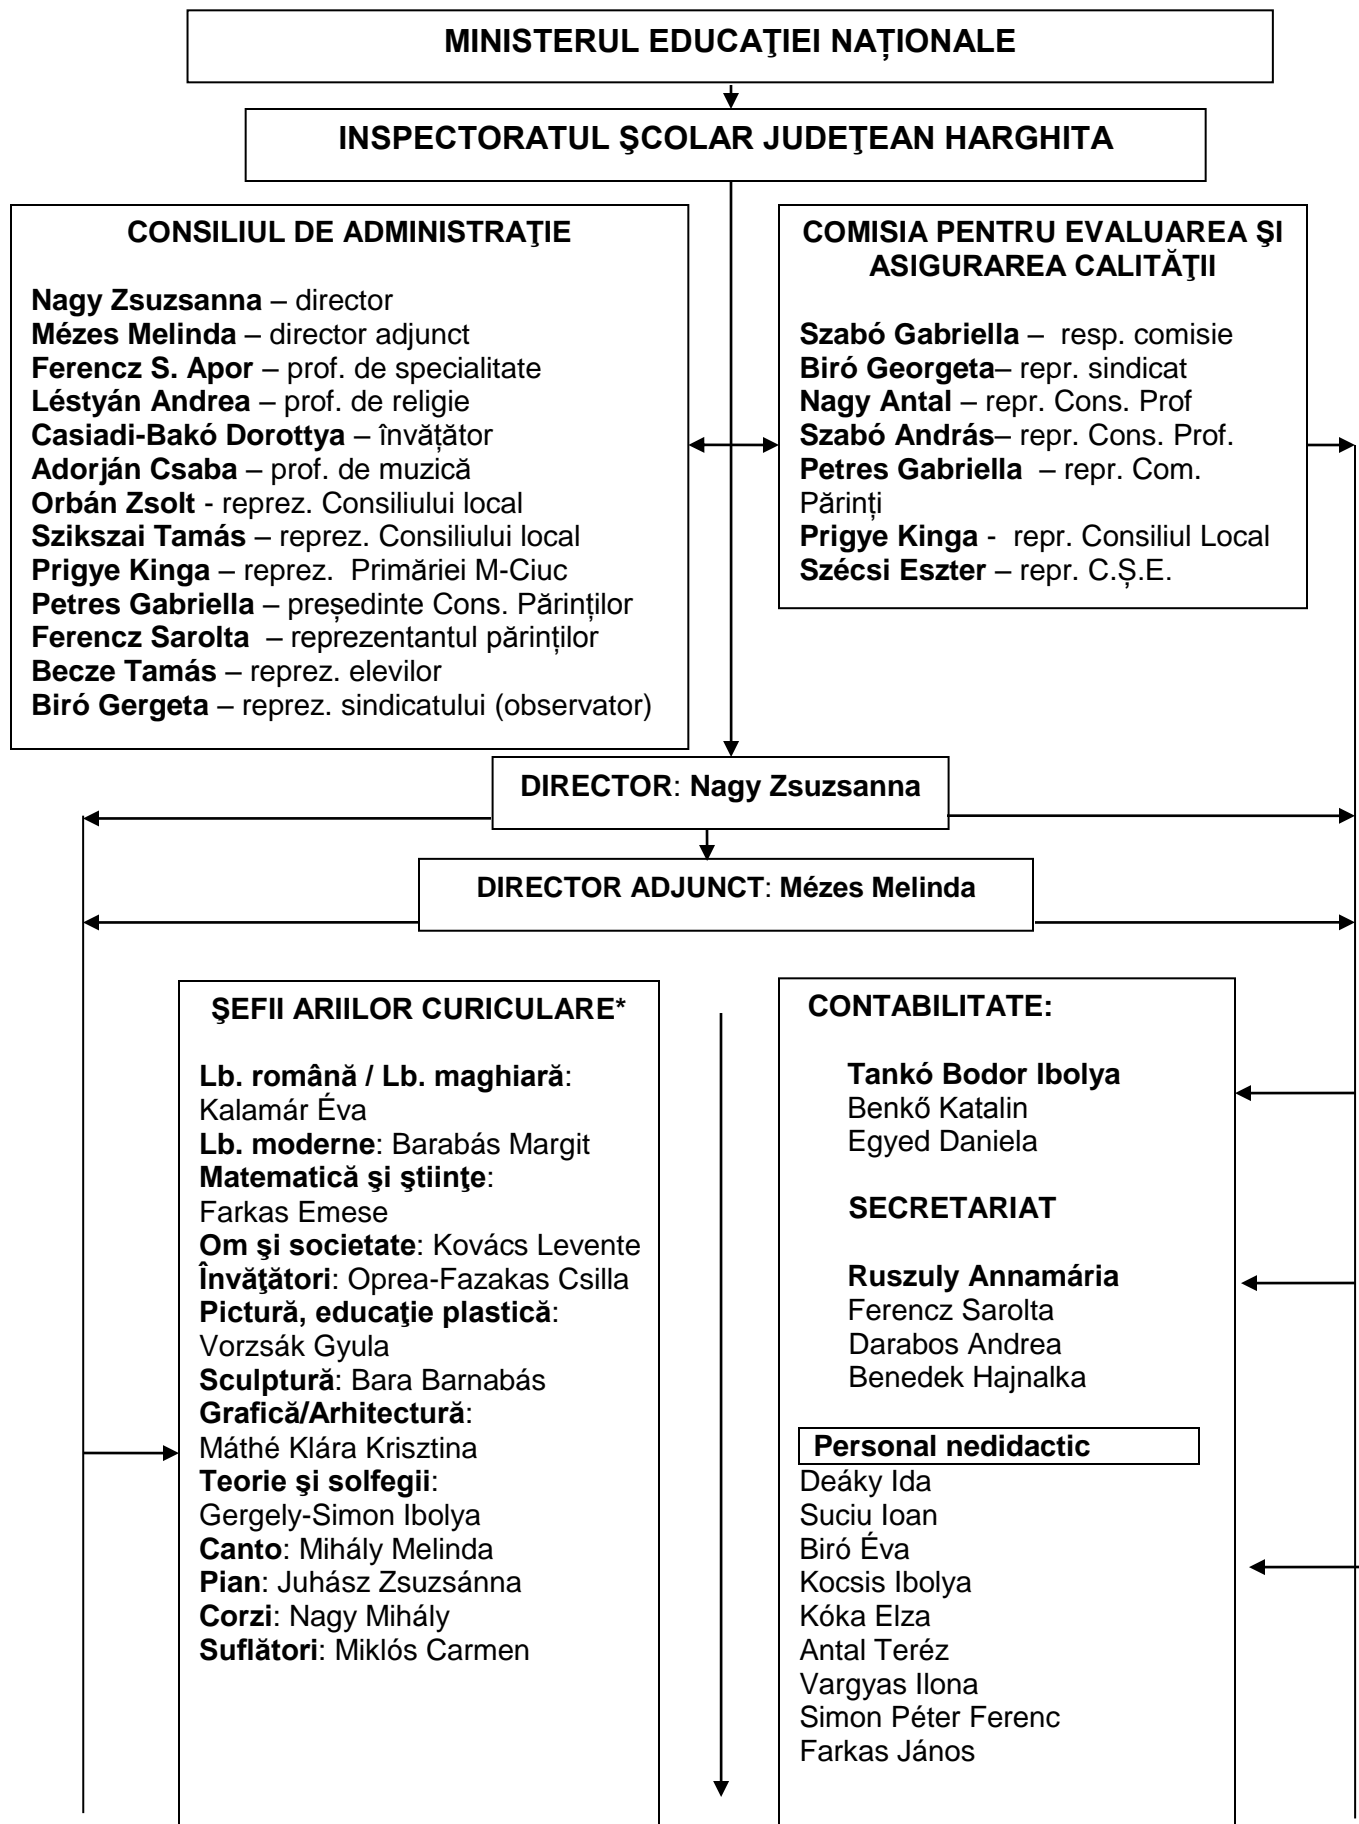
MINISTERUL EDUCAŢIEI NAȚIONALE

INSPECTORATUL ŞCOLAR JUDEŢEAN HARGHITA

CONSILIUL DE ADMINISTRAŢIE

**Nagy Zsuzsanna** – director
**Mézes Melinda** – director adjunct
**Ferencz S. Apor** – prof. de specialitate
**Léstyán Andrea** – prof. de religie
**Casiadi-Bakó Dorottya** – învățător
**Adorján Csaba** – prof. de muzică
**Orbán Zsolt** - reprez. Consiliului local
**Szikszai Tamás** – reprez. Consiliului local
**Prigye Kinga** – reprez. Primăriei M-Ciuc
**Petres Gabriella** – președinte Cons. Părinților
**Ferencz Sarolta** – reprezentantul părinților
**Becze Tamás** – reprez. elevilor
**Biró Gergeta** – reprez. sindicatului (observator)

COMISIA PENTRU EVALUAREA ŞI ASIGURAREA CALITĂŢII

**Szabó Gabriella** – resp. comisie
**Biró Georgeta**– repr. sindicat
**Nagy Antal** – repr. Cons. Prof
**Szabó András**– repr. Cons. Prof.
**Petres Gabriella** – repr. Com. Părinți
**Prigye Kinga** - repr. Consiliul Local
**Szécsi Eszter** – repr. C.Ș.E.

**DIRECTOR**: **Nagy Zsuzsanna**

**DIRECTOR ADJUNCT**: **Mézes Melinda**

ŞEFII ARIILOR CURICULARE*

**Lb. română / Lb. maghiară**: Kalamár Éva
**Lb. moderne**: Barabás Margit
**Matematică şi ştiinţe**: Farkas Emese
**Om şi societate**: Kovács Levente
**Învăţători**: Oprea-Fazakas Csilla
**Pictură, educaţie plastică**: Vorzsák Gyula
**Sculptură**: Bara Barnabás
**Grafică/Arhitectură**: Máthé Klára Krisztina
**Teorie şi solfegii**: Gergely-Simon Ibolya
**Canto**: Mihály Melinda
**Pian**: Juhász Zsuzsánna
**Corzi**: Nagy Mihály
**Suflători**: Miklós Carmen

CONTABILITATE:

**Tankó Bodor Ibolya**
Benkő Katalin
Egyed Daniela

SECRETARIAT

**Ruszuly Annamária**
Ferencz Sarolta
Darabos Andrea
Benedek Hajnalka

Personal nedidactic
Deáky Ida
Suciu Ioan
Biró Éva
Kocsis Ibolya
Kóka Elza
Antal Teréz
Vargyas Ilona
Simon Péter Ferenc
Farkas János